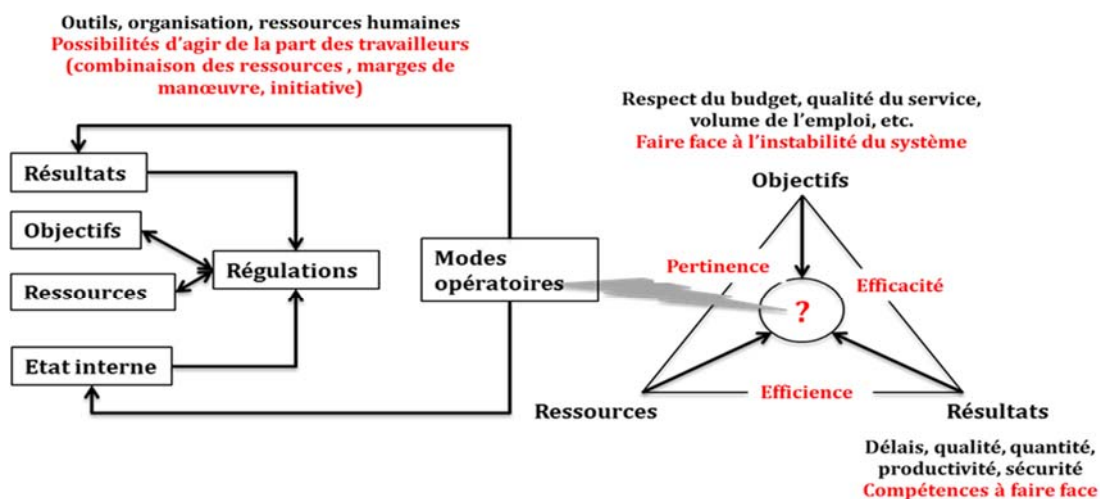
Outils, organisation, ressources humaines
Possibilités d'agir de la part des travailleurs (combinaison des ressources , marges de manœuvre, initiative)

Résultats

Objectifs

Régulations

Ressources

Etat interne

Modes opératoires

Respect du budget, qualité du service, volume de l'emploi, etc.
Faire face à l'instabilité du système

Objectifs

Pertinence

Efficacité

?

Efficience

Ressources

Résultats

Délais, qualité, quantité, productivité, sécurité
Compétences à faire face